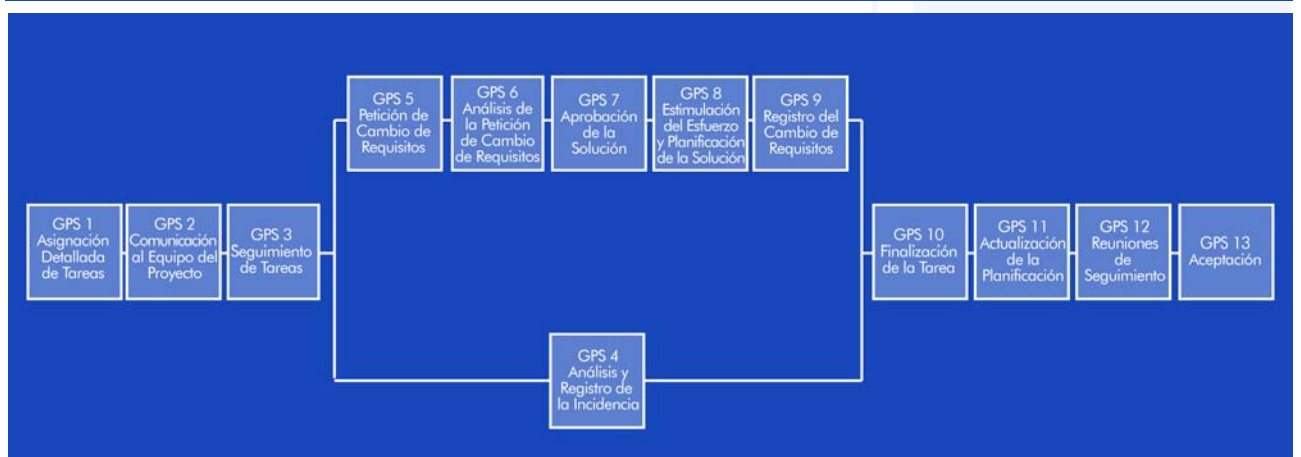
GPS 1
Asignación Detallada de Tareas

GPS 2
Comunicación al Equipo del Proyecto

GPS 3
Seguimiento de Tareas

GPS 5
Petición de Cambio de Requisitos

GPS 6
Análisis de la Petición de Cambio de Requisitos

GPS 7
Aprobación de la Solución

GPS 8
Estimulación del Esfuerzo y Planificación de la Solución

GPS 9
Registro del Cambio de Requisitos

GPS 4
Análisis y Registro de la Incidencia

GPS 10
Finalización de la Tarea

GPS 11
Actualización de la Planificación

GPS 12
Reuniones de Seguimiento

GPS 13
Aceptación